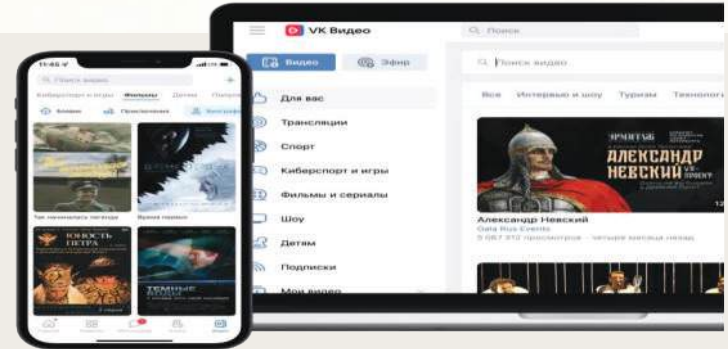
11:45
Поиск видео
Киберспорт и игры Фильмы Детям Популяр
Боевик Приключения Биограф
Так начиналась легенда
Время первых
ЮНОСТЬ ПЕТРА
ТЕМНЫЕ ВОДЫ

VK Видео
Поиск
Видео
Эфир
Для вас
Трансляции
Спорт
Киберспорт и игры
Фильмы и сериалы
Шоу
Детям
Подписки
Мои видео
Поиск видео
Все Интервью и шоу Туризм Технологи
ЭРМИТАЖ
АЛЕКСАНДР НЕВСКИЙ
Александр Невский
Gala Rus Events
5 067 312 просмотров · четыре месяца назад